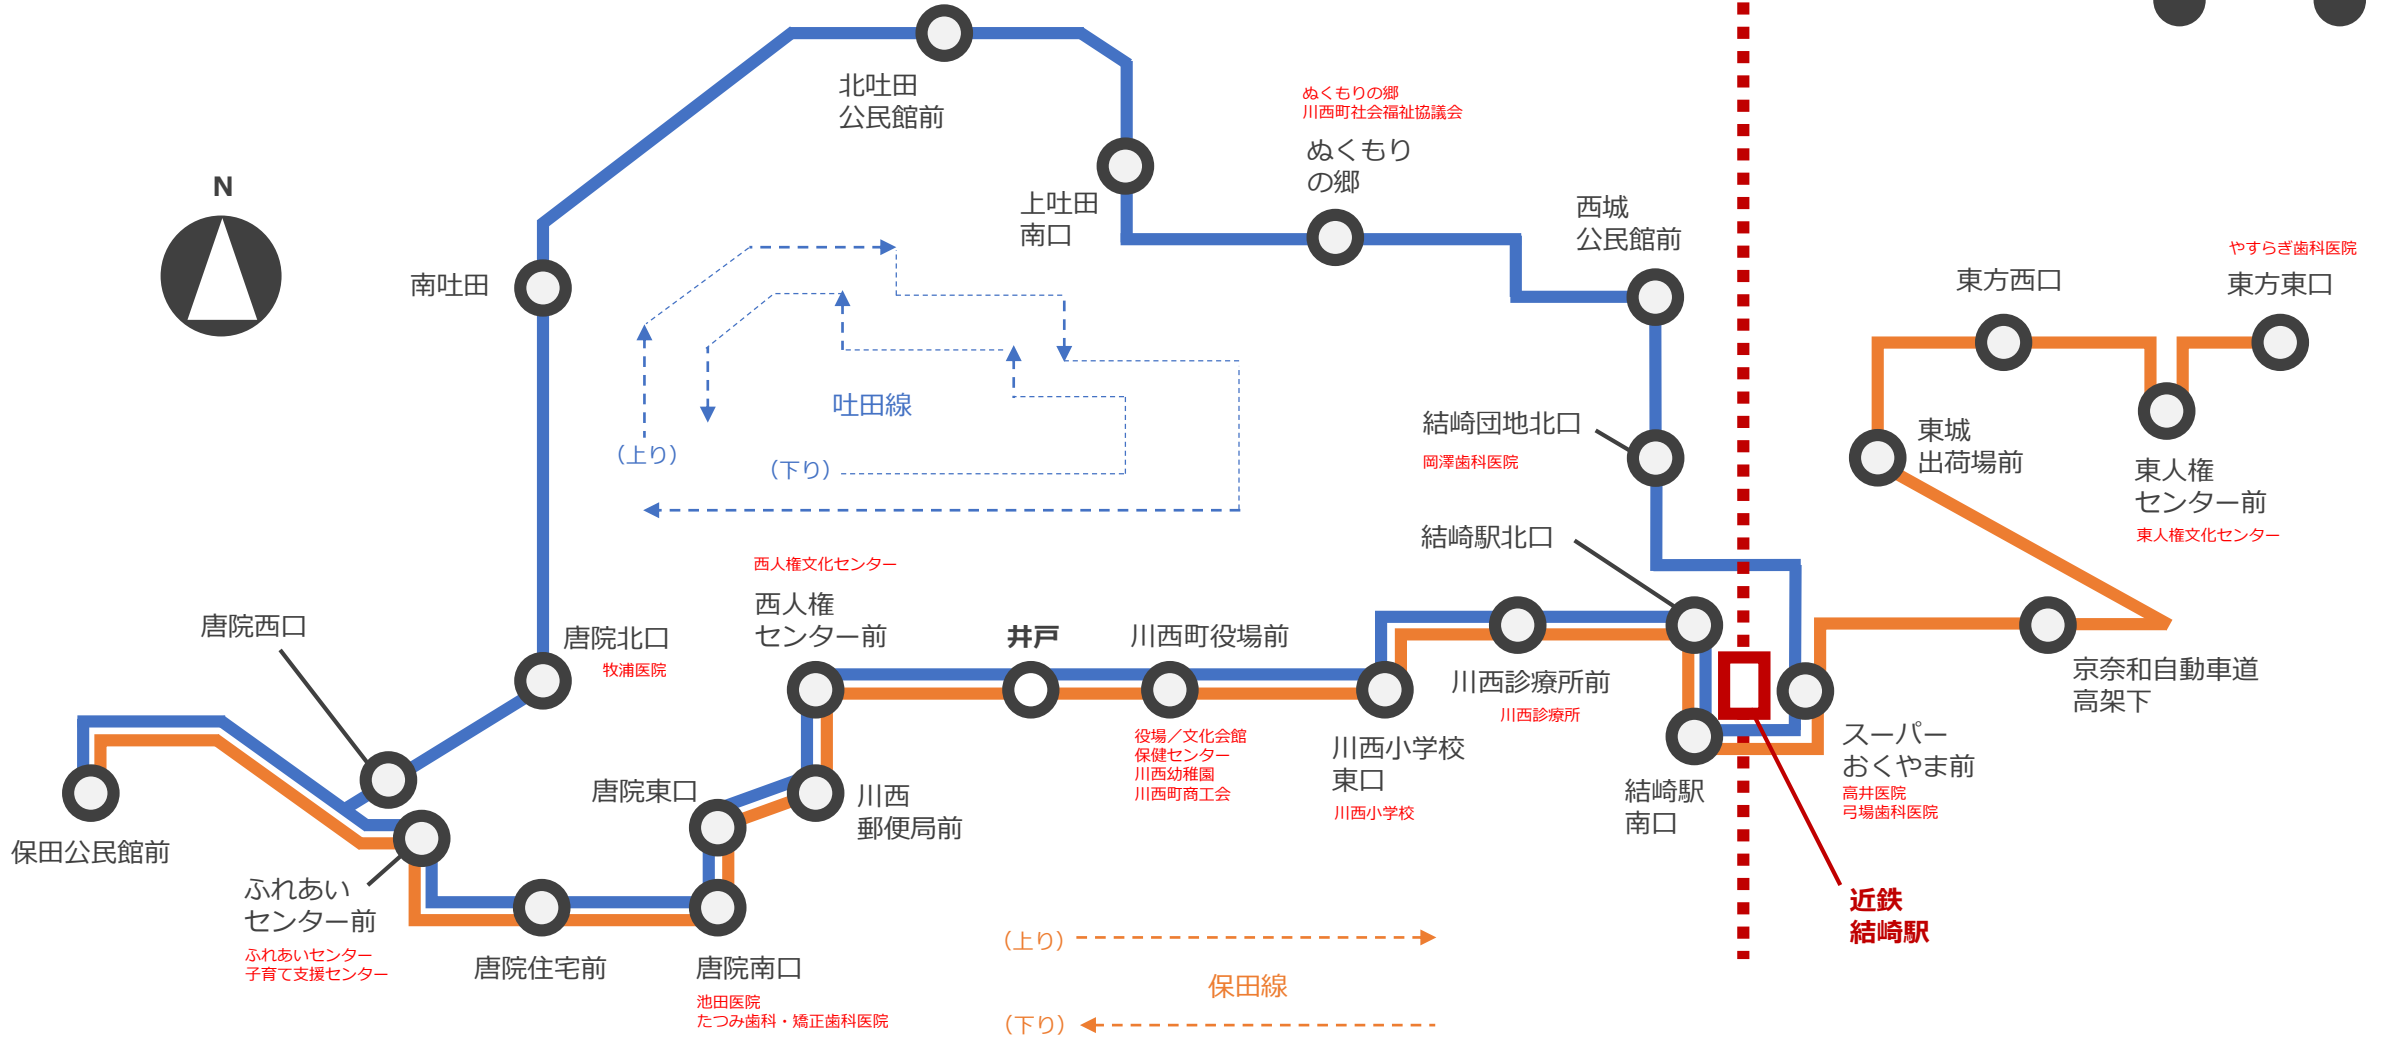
N

北吐田
公民館前

上吐田
南口

ぬくもりの郷
川西町社会福祉協議会
ぬくもり
の郷

西城
公民館前

南吐田

吐田線
（上り）
（下り）

東方西口

やすらぎ歯科医院
東方東口

結崎団地北口
岡澤歯科医院

東城
出荷場前

東人権
センター前
東人権文化センター

結崎駅北口

西人権文化センター
西人権
センター前

井戸

川西町役場前

唐院西口

唐院北口
牧浦医院

川西診療所前
川西診療所

京奈和自動車道
高架下

役場／文化会館
保健センター
川西幼稚園
川西町商工会

川西小学校
東口
川西小学校

スーパー
おくやま前
高井医院
弓場歯科医院

唐院東口

川西
郵便局前

結崎駅
南口

保田公民館前

ふれあい
センター前
ふれあいセンター
子育て支援センター

唐院住宅前

唐院南口
池田医院
たつみ歯科・矯正歯科医院

近鉄
結崎駅

（上り）
保田線
（下り）